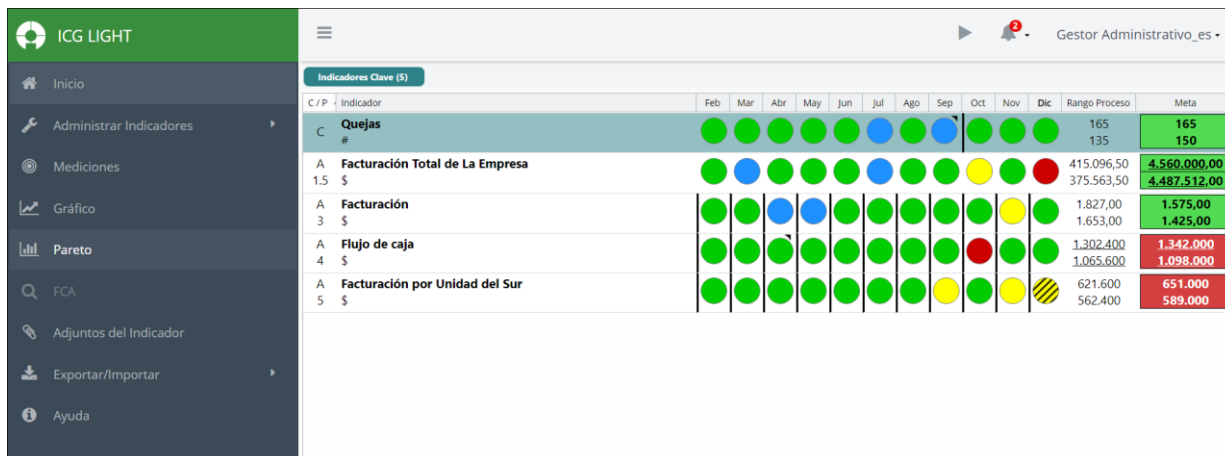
ICG LIGHT

Inicio
Administrar Indicadores
Mediciones
Gráfico
Pareto
FCA
Adjuntos del Indicador
Exportar/Importar
Ayuda

2
Gestor Administrativo_es

Indicadores Clave (5)

| C / P | Indicador | Feb | Mar | Abr | May | Jun | Jul | Ago | Sep | Oct | Nov | Dic | Rango Proceso | Meta |
|---|---|---|---|---|---|---|---|---|---|---|---|---|---|---|
| C | Quejas # | | | | | | | | | | | | 165 135 | 165 150 |
| A 1.5 | Facturación Total de La Empresa $ | | | | | | | | | | | | 415.096,50 375.563,50 | 4.560.000,00 4.487.512,00 |
| A 3 | Facturación $ | | | | | | | | | | | | 1.827,00 1.653,00 | 1.575,00 1.425,00 |
| A 4 | Flujo de caja $ | | | | | | | | | | | | 1.302.400 1.065.600 | 1.342.000 1.098.000 |
| A 5 | Facturación por Unidad del Sur $ | | | | | | | | | | | | 621.600 562.400 | 651.000 589.000 |